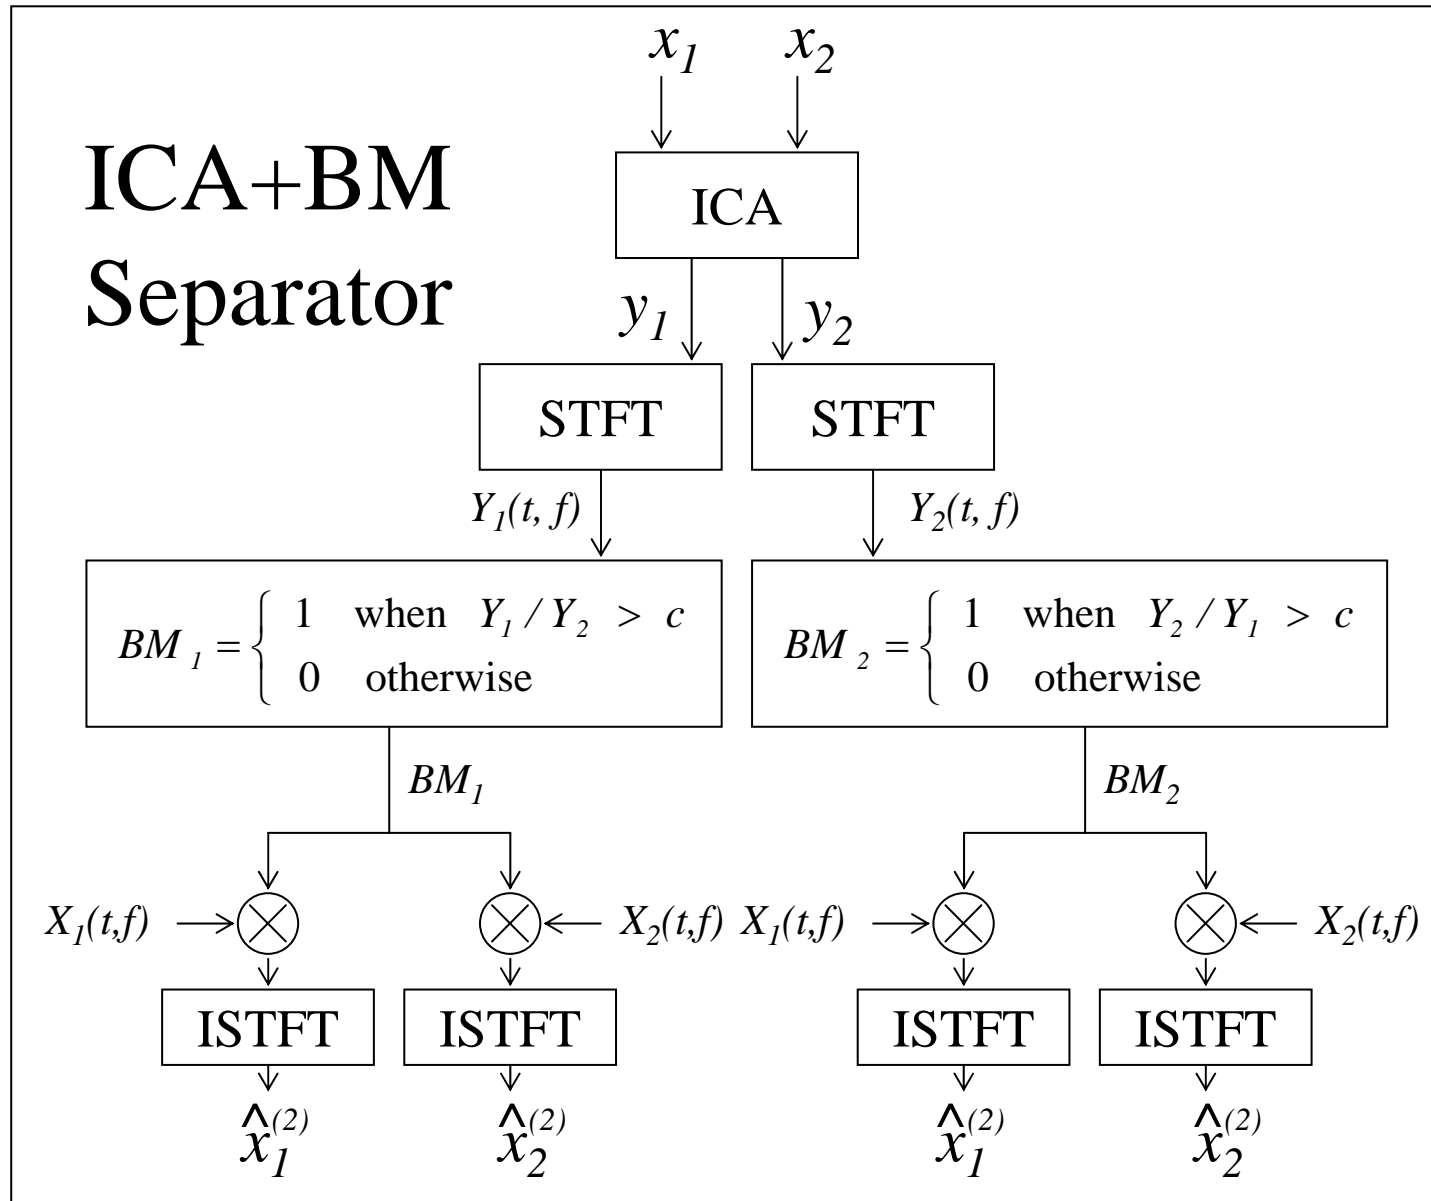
ICA+BM Separator

$x_1$ $x_2$

ICA

$y_1$ $y_2$

STFT

STFT

$Y_1(t, f)$

$Y_2(t, f)$

$BM_1 = \begin{cases} 1 & \text{when } Y_1 / Y_2 > c \\ 0 & \text{otherwise} \end{cases}$

$BM_2 = \begin{cases} 1 & \text{when } Y_2 / Y_1 > c \\ 0 & \text{otherwise} \end{cases}$

$BM_1$

$BM_2$

$X_1(t,f)$ $X_2(t,f)$ $X_1(t,f)$ $X_2(t,f)$

ISTFT

ISTFT

ISTFT

ISTFT

$\hat{x}_1^{(2)}$ $\hat{x}_2^{(2)}$ $\hat{x}_1^{(2)}$ $\hat{x}_2^{(2)}$